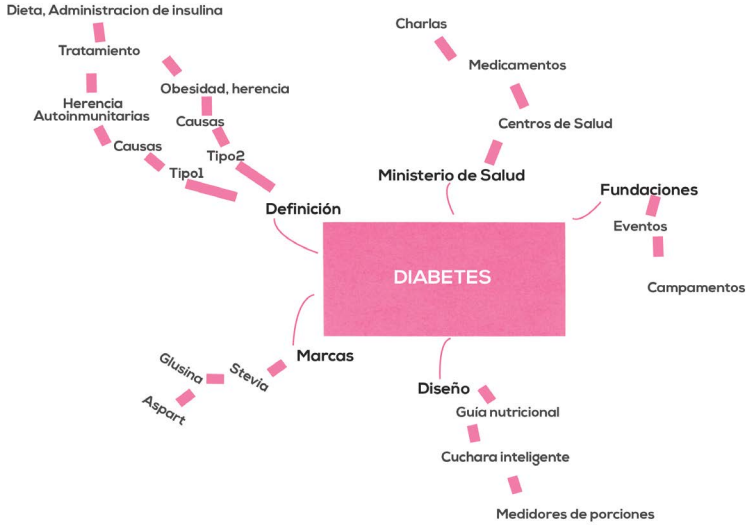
Dieta, Administracion de insulina

Tratamiento

Herencia Autoinmunitarias

Causas

Tipo1

Obesidad, herencia

Causas

Tipo2

Definición

Charlas

Medicamentos

Centros de Salud

Ministerio de Salud

Fundaciones

Eventos

Campamentos

DIABETES

Marcas

Stevia

Glusina

Aspart

Diseño

Guía nutricional

Cuchara inteligente

Medidores de porciones